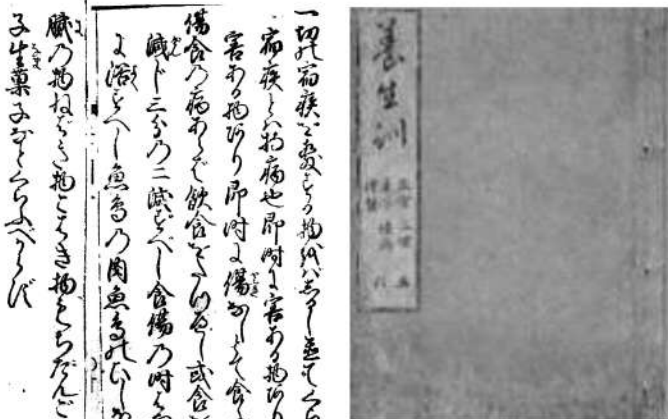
一切の病疾に忌べき物あり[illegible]
病疾とハお病也即時に害ある物あり
害ある物あり即時に傷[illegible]
傷食の病あるに飲食をひかへ或ハ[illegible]
減じ三分の二減ずべし食傷の時ハ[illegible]
よく戒むべし魚鳥の肉魚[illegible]
臓の物ねばき物こはき物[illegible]
子生菓みなくらふべからず

養生訓